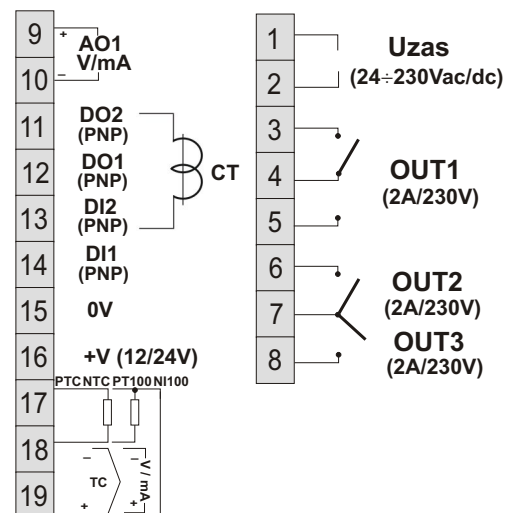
9
+
AO1
V/mA
10
–
11
DO2
(PNP)
12
DO1
(PNP)
CT
13
DI2
(PNP)
14
DI1
(PNP)
15
0V
16
+V (12/24V)
PTC NTC PT100 NI100
17
18
–
TC
+
–
V/mA
+
19

1
Uzas
2
(24÷230Vac/dc)
3
4
OUT1
(2A/230V)
5
6
OUT2
(2A/230V)
7
OUT3
8
(2A/230V)